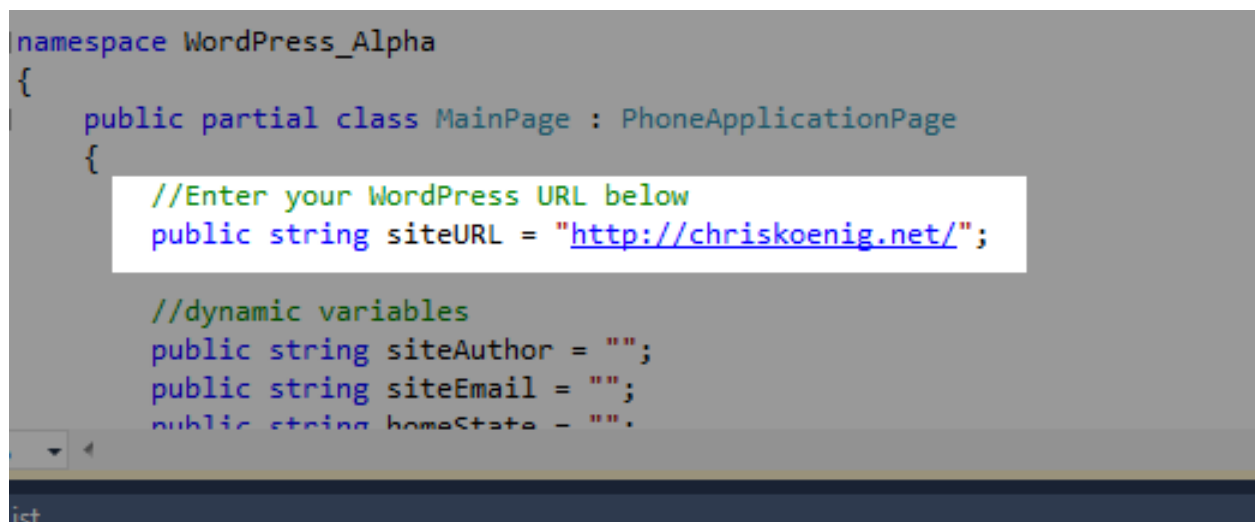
namespace WordPress_Alpha
{
    public partial class MainPage : PhoneApplicationPage
    {
        //Enter your WordPress URL below
        public string siteURL = "http://chriskoenig.net/";

        //dynamic variables
        public string siteAuthor = "";
        public string siteEmail = "";
        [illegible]

ist